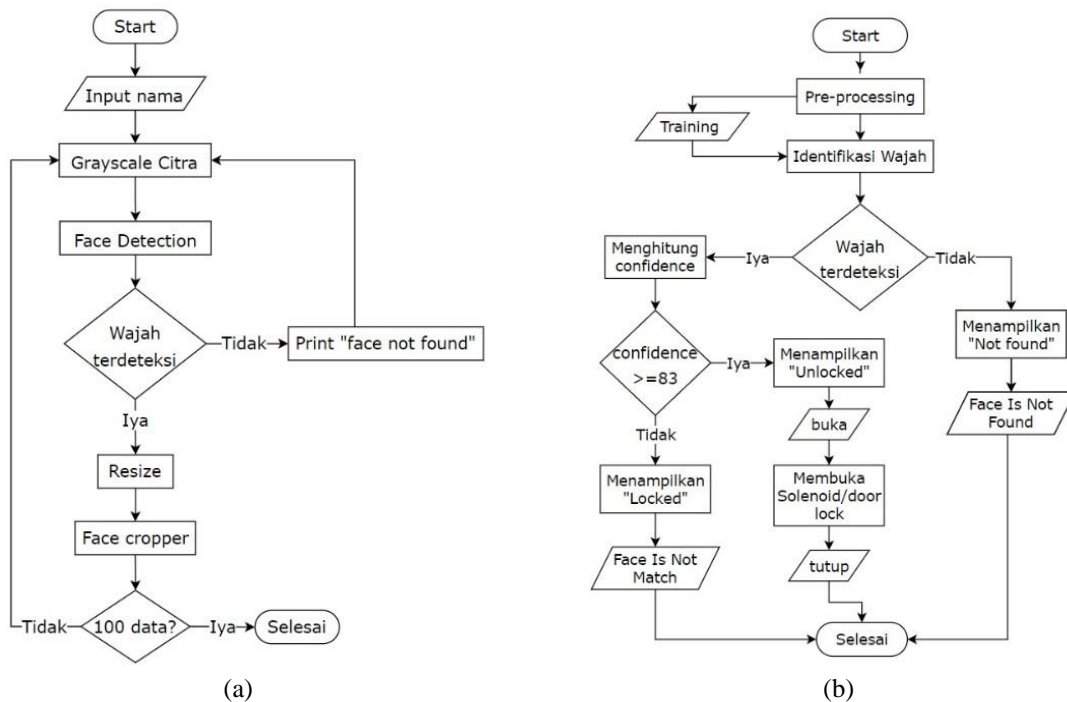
Start

Input nama

Grayscale Citra

Face Detection

Wajah terdeteksi

Tidak

Print "face not found"

Iya

Resize

Face cropper

Tidak

100 data?

Iya

Selesai

(a)

Start

Pre-processing

Training

Identifikasi Wajah

Menghitung confidence

Iya

Wajah terdeteksi

Tidak

Menampilkan "Not found"

confidence >=83

Iya

Menampilkan "Unlocked"

Face Is Not Found

buka

Tidak

Menampilkan "Locked"

Membuka Solenoid/door lock

Face Is Not Match

tutup

Selesai

(b)